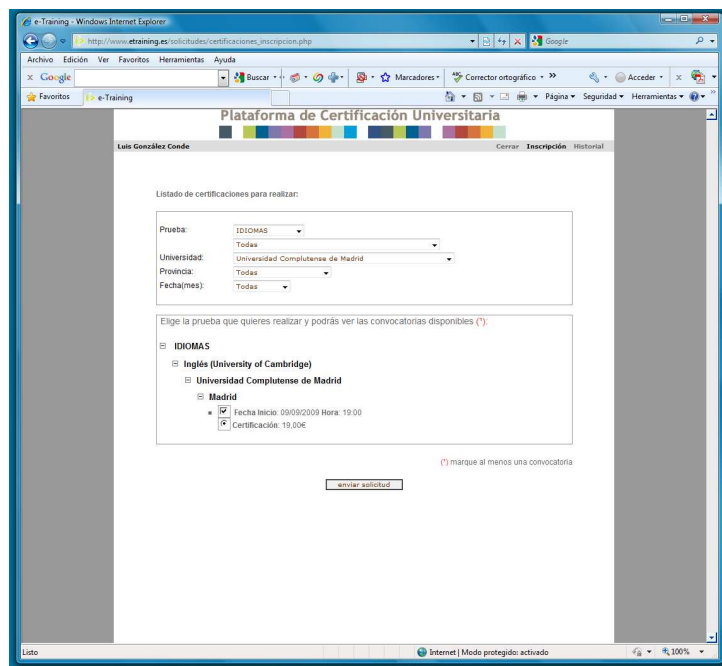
e-Training - Windows Internet Explorer

http://www.etraining.es/solicitudes/certificaciones_inscripcion.php

Google

Archivo Edición Ver Favoritos Herramientas Ayuda

Google Buscar Marcadores Corrector ortográfico Acceder

Favoritos e-Training

Página Seguridad Herramientas

Plataforma de Certificación Universitaria

Luis González Conde

Cerrar Inscripción Historial

Listado de certificaciones para realizar:

Prueba: IDIOMAS
Todas
Universidad: Universidad Complutense de Madrid
Provincia: Todas
Fecha(mes): Todas

Elige la prueba que quieres realizar y podrás ver las convocatorias disponibles (*):

IDIOMAS

Inglés (University of Cambridge)

Universidad Complutense de Madrid

Madrid

Fecha Inicio: 09/09/2009 Hora: 19:00

Certificación: 19,00€

(*) marque al menos una convocatoria

enviar solicitud

Listo

Internet | Modo protegido: activado

100%